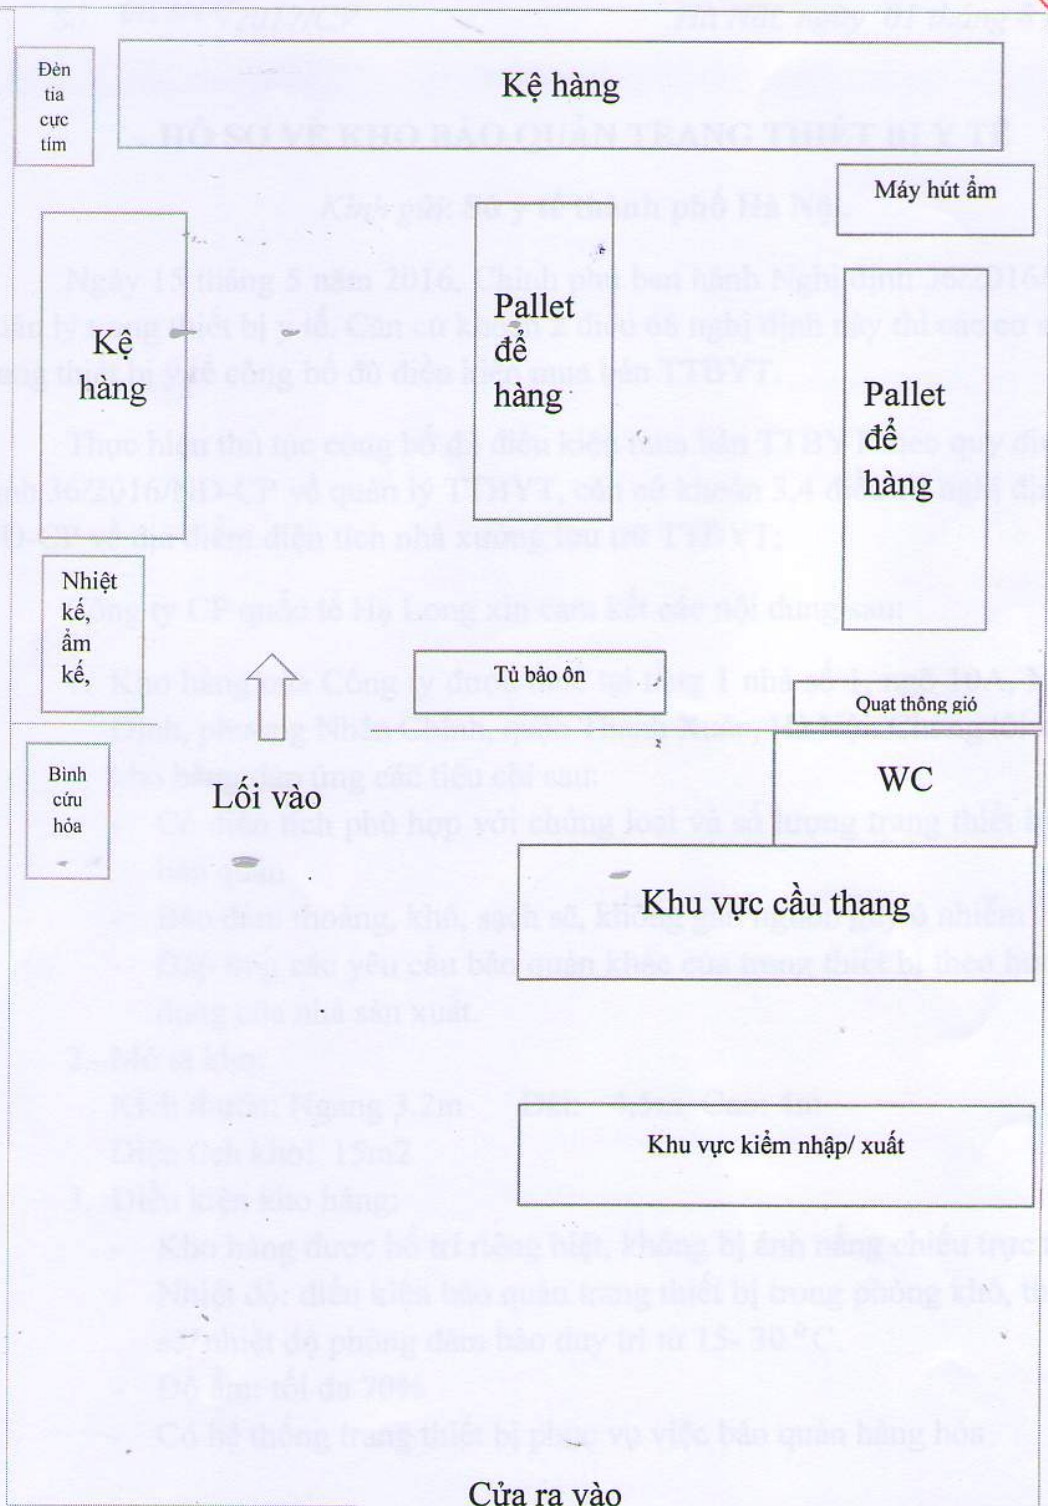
Đèn tia cực tím

Kệ hàng

Máy hút ẩm

Kệ hàng

Pallet để hàng

Pallet để hàng

Nhiệt kế, ẩm kế,

Tủ bảo ôn

Quạt thông gió

WC

Bình cứu hỏa

Lối vào

Khu vực cầu thang

Khu vực kiểm nhập/ xuất

Cửa ra vào